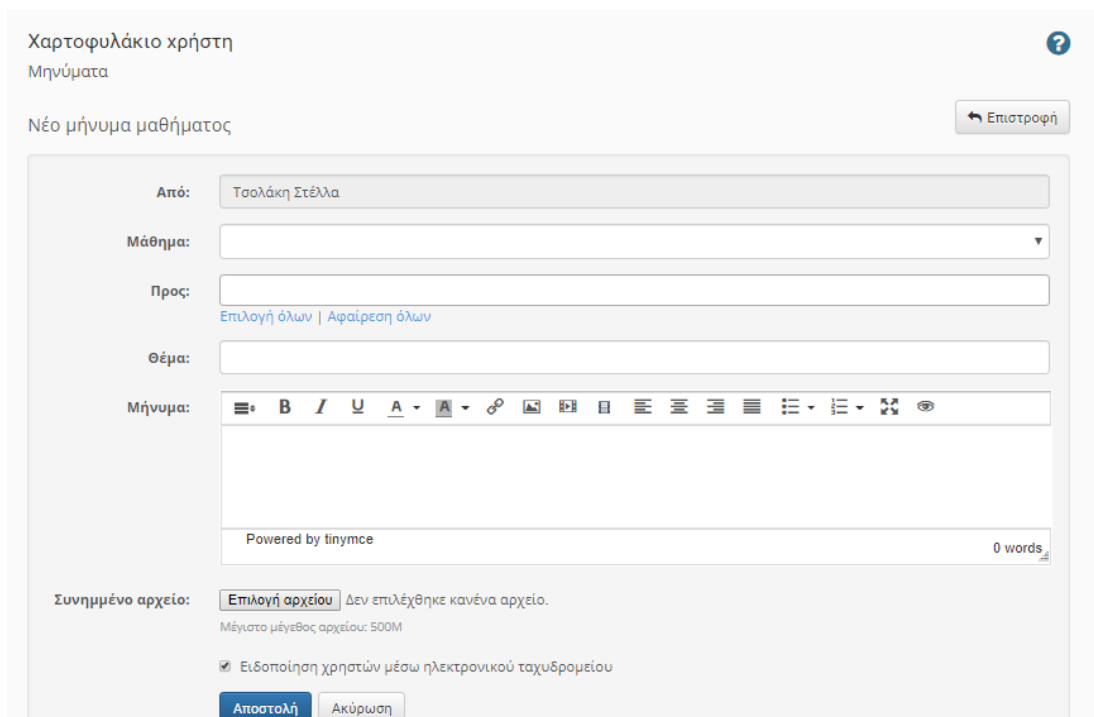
Χαρτοφυλάκιο χρήστη
Μηνύματα

Νέο μήνυμα μαθήματος

Επιστροφή

Από: Τσολάκη Στέλλα

Μάθημα:

Προς:
Επιλογή όλων | Αφαίρεση όλων

Θέμα:

Μήνυμα:
B I U A A

Powered by tinymce
0 words

Συνημμένο αρχείο: Επιλογή αρχείου Δεν επιλέχθηκε κανένα αρχείο.
Μέγιστο μέγεθος αρχείου: 500M

Ειδοποίηση χρηστών μέσω ηλεκτρονικού ταχυδρομείου

Αποστολή Ακύρωση